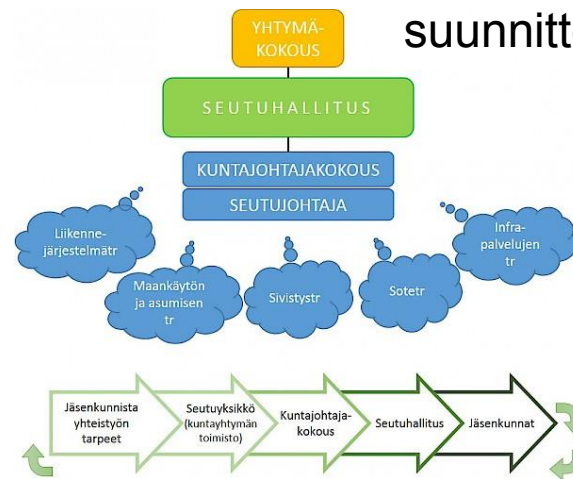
YHTYMÄ-KOKOUS

suunnitt

SEUTUHALLITUS

KUNTAJOHTAJAKOKOUS

SEUTUJOHTAJA

Liikenne-järjestelmätr

Maankäytön ja asumisen tr

Sivistystr

Sotetr

Infra-palvelujen tr

Jäsenkunnista yhteistyön tarpeet

Seutuyksikkö (kuntayhtymän toimisto)

Kuntajohtaja-kokous

Seutuhallitus

Jäsenkunnat